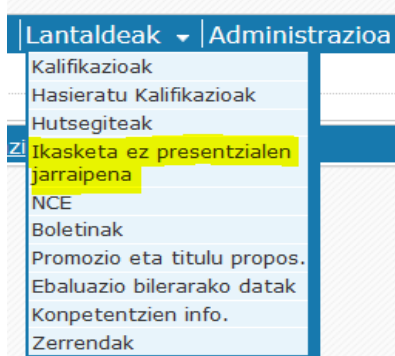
Lantaldeak | Administrazioa
Kalifikazioak
Hasieratu Kalifikazioak
Hutsegiteak
Ikasketa ez presentzialen jarraipena
NCE
Boletinak
Promozio eta titulu propos.
Ebaluazio bilerarako datak
Konpetentzien info.
Zerrendak
zi